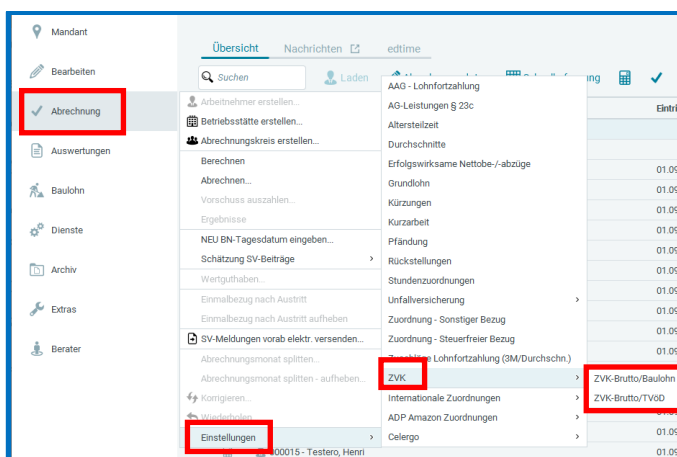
Mandant
Bearbeiten
Abrechnung
Auswertungen
Baulohn
Dienste
Archiv
Extras
Berater

Übersicht Nachrichten edtime

Suchen
Laden
Eintri

Arbeitnehmer erstellen...
Betriebsstätte erstellen...
Abrechnungskreis erstellen...
Berechnen
Abrechnen...
Vorschuss auszahlen...
Ergebnisse
NEU BN-Tagesdatum eingeben...
Schätzung SV-Beiträge
Wertguthaben...
Einmalbezug nach Austritt
Einmalbezug nach Austritt aufheben
SV-Meldungen vorab elektr. versenden...
Abrechnungsmonat splitten...
Abrechnungsmonat splitten - aufheben...
Korrigieren...
Wiederholen...
Einstellungen

AAG - Lohnfortzahlung
AG-Leistungen § 23c
Altersteilzeit
Durchschnitte
Erfolgswirksame Nettobe-/-abzüge
Grundlohn
Kürzungen
Kurzarbeit
Pfändung
Rückstellungen
Stundenzuordnungen
Unfallversicherung
Zuordnung - Sonstiger Bezug
Zuordnung - Steuerfreier Bezug
Zuschläge Lohnfortzahlung (3M/Durchschn.)
ZVK
Internationale Zuordnungen
ADP Amazon Zuordnungen
Celergo

ZVK-Brutto/Baulohn
ZVK-Brutto/TVöD

01.09
01.09
01.09
01.09
01.09
01.09
01.09
01.09
01.09
01.09
01.09
01.09
01.09
01.09
01.09

00015 - Testero, Henri